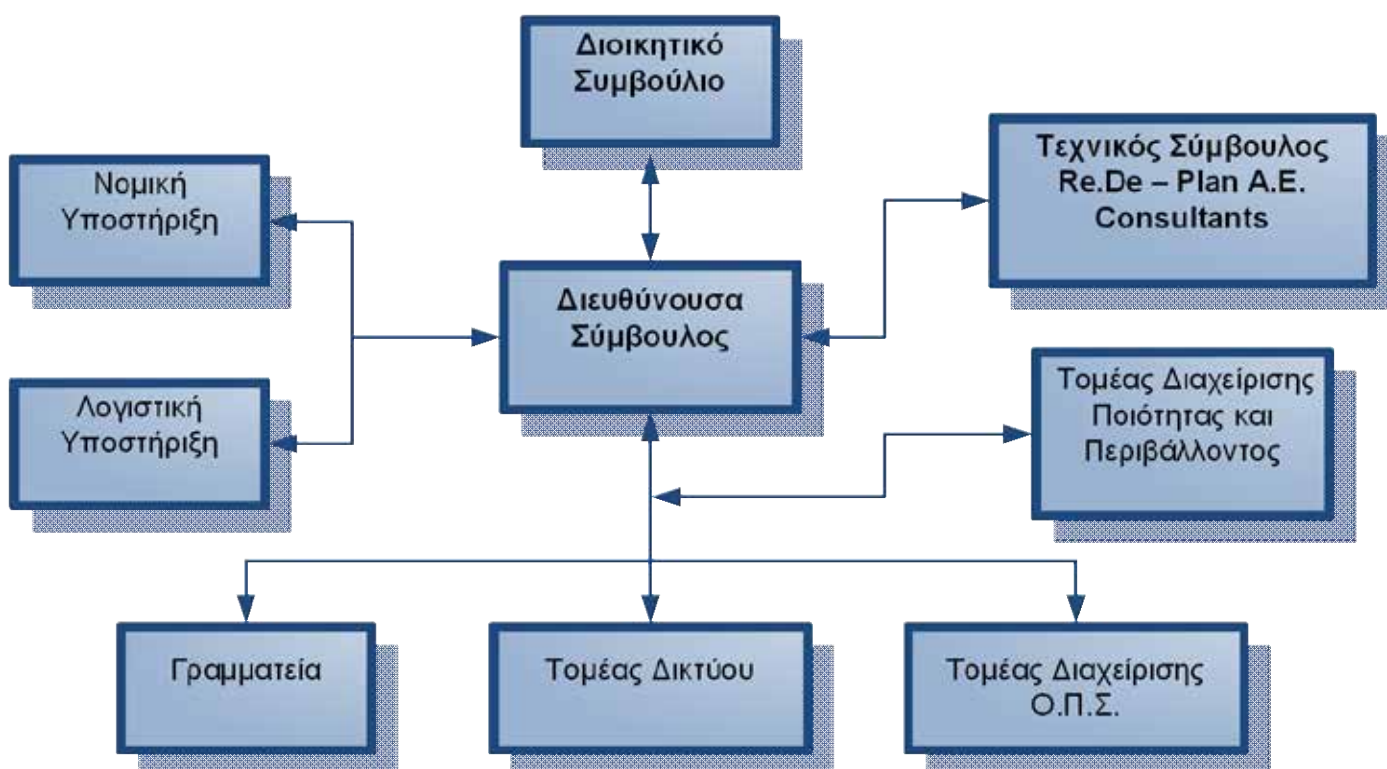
Διοικητικό Συμβούλιο

Νομική Υποστήριξη

Τεχνικός Σύμβουλος Re.De – Plan A.E. Consultants

Διευθύνουσα Σύμβουλος

Λογιστική Υποστήριξη

Τομέας Διαχείρισης Ποιότητας και Περιβάλλοντος

Γραμματεία

Τομέας Δικτύου

Τομέας Διαχείρισης Ο.Π.Σ.